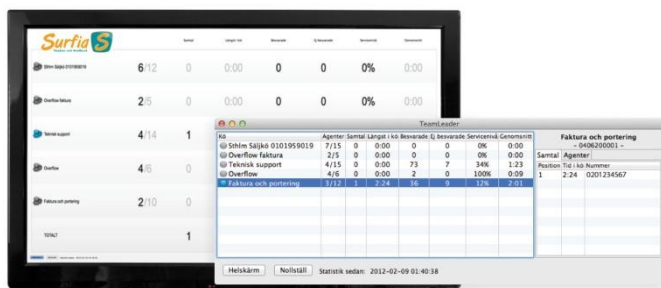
Surfia S

Samtal Längst i kö Besvarade Ej besvarade Servicenivå Genomsnitt

Sthlm Säljkö 0101959019 6/12 0 0:00 0 0 0% 0:00

Overflow faktura 2/5 0 0:00 0 0 0% 0:00

Teknisk support 4/14 1

Overflow 4/6 0

Faktura och portering 2/10 0

TOTALT 1

TeamLeader

| Kö | Agenter | Samtal | Längst i kö | Besvarade | Ej besvarade | Servicenivå | Genomsnitt |
|---|---|---|---|---|---|---|---|
| Sthlm Säljkö 0101959019 | 7/15 | 0 | 0:00 | 0 | 0 | 0% | 0:00 |
| Overflow faktura | 2/5 | 0 | 0:00 | 0 | 0 | 0% | 0:00 |
| Teknisk support | 4/15 | 0 | 0:00 | 73 | 7 | 34% | 1:23 |
| Overflow | 4/6 | 0 | 0:00 | 2 | 0 | 100% | 0:09 |
| Faktura och portering | 3/12 | 1 | 2:24 | 36 | 9 | 12% | 2:01 |

Faktura och portering
– 0406200001 –

Samtal Agenter

| Position | Tid i kö | Nummer |
|---|---|---|
| 1 | 2:24 | 0201234567 |

Helskärm Nollställ Statistik sedan: 2012-02-09 01:40:38